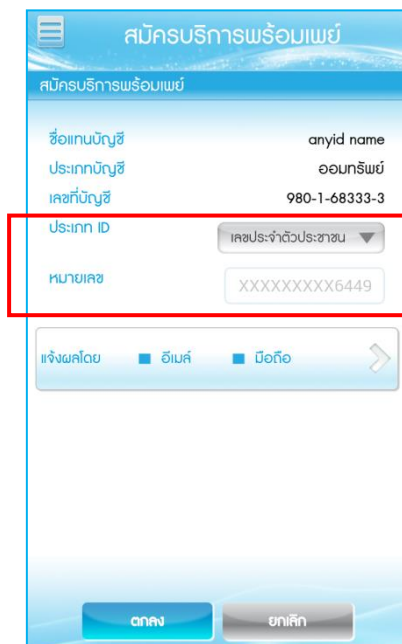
สมัครบริการพร้อมเพย์

สมัครบริการพร้อมเพย์

ชื่อแทนบัญชี anyid name
ประเภทบัญชี ออมทรัพย์
เลขที่บัญชี 980-1-68333-3
ประเภท ID เลขประจำตัวประชาชน
หมายเลข XXXXXXXXX6449

แจ้งผลโดย อีเมล์ มือถือ

ตกลง ยกเลิก